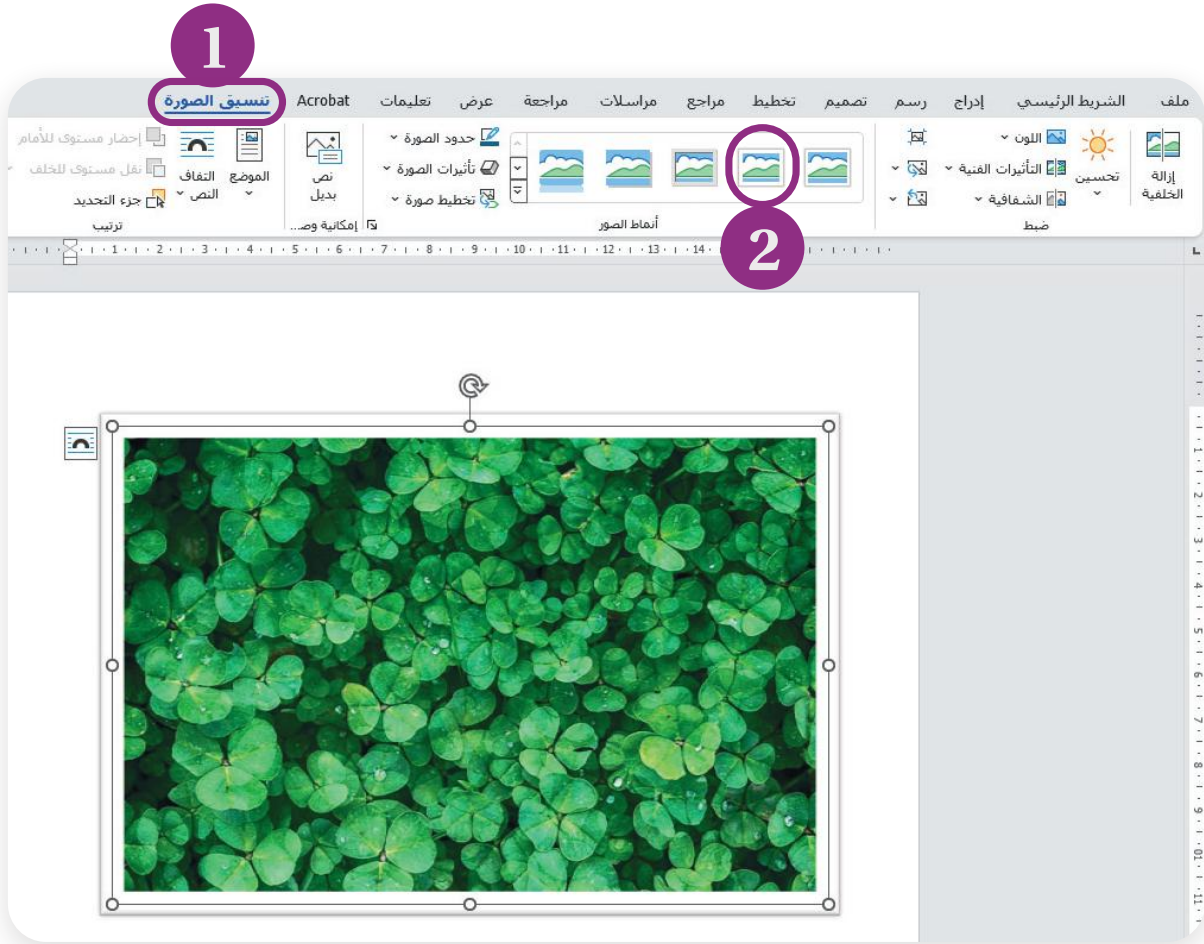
1

ملف الشريط الرئيسي إدراج رسم تصميم تخطيط مراجع مراسلات مراجعة عرض تعليمات Acrobat تنسيق الصورة

إزالة الخلفية
تحسين
اللون
التأثيرات الفنية
الشفافية
ضبط

أنماط الصور

حدود الصورة
تأثيرات الصورة
تخطيط صورة

نص بديل
إمكانية وص...

الموضع
التفاف النص
إحضار مستوى للأمام
نقل مستوى للخلف
جزء التحديد
ترتيب

2

1 2 3 4 5 6 7 8 9 10 11 12 13 14

1 2 3 4 5 6 7 8 9 10 11